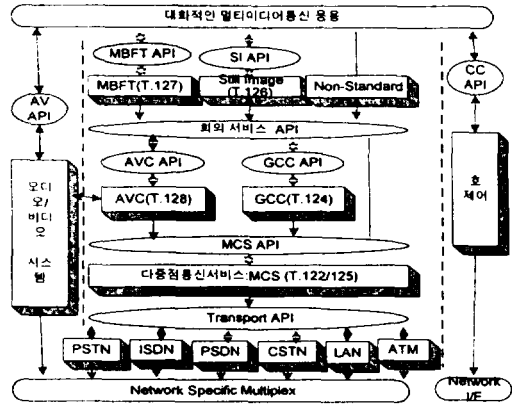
대화적인 멀티미디어통신 응용

MBFT API

SI API

MBFT(T.127)

Still Image (T.126)

Non-Standard

CC API

AV API

회의 서비스 API

AVC API

GCC API

오디오/비디오 시스템

AVC(T.128)

GCC(T.124)

호 제어

MCS API

다중점통신서비스:MCS (T.122/125)

Transport API

PSTN

ISDN

PSDN

CSTN

LAN

ATM

Network Specific Multiplex

Network I/F